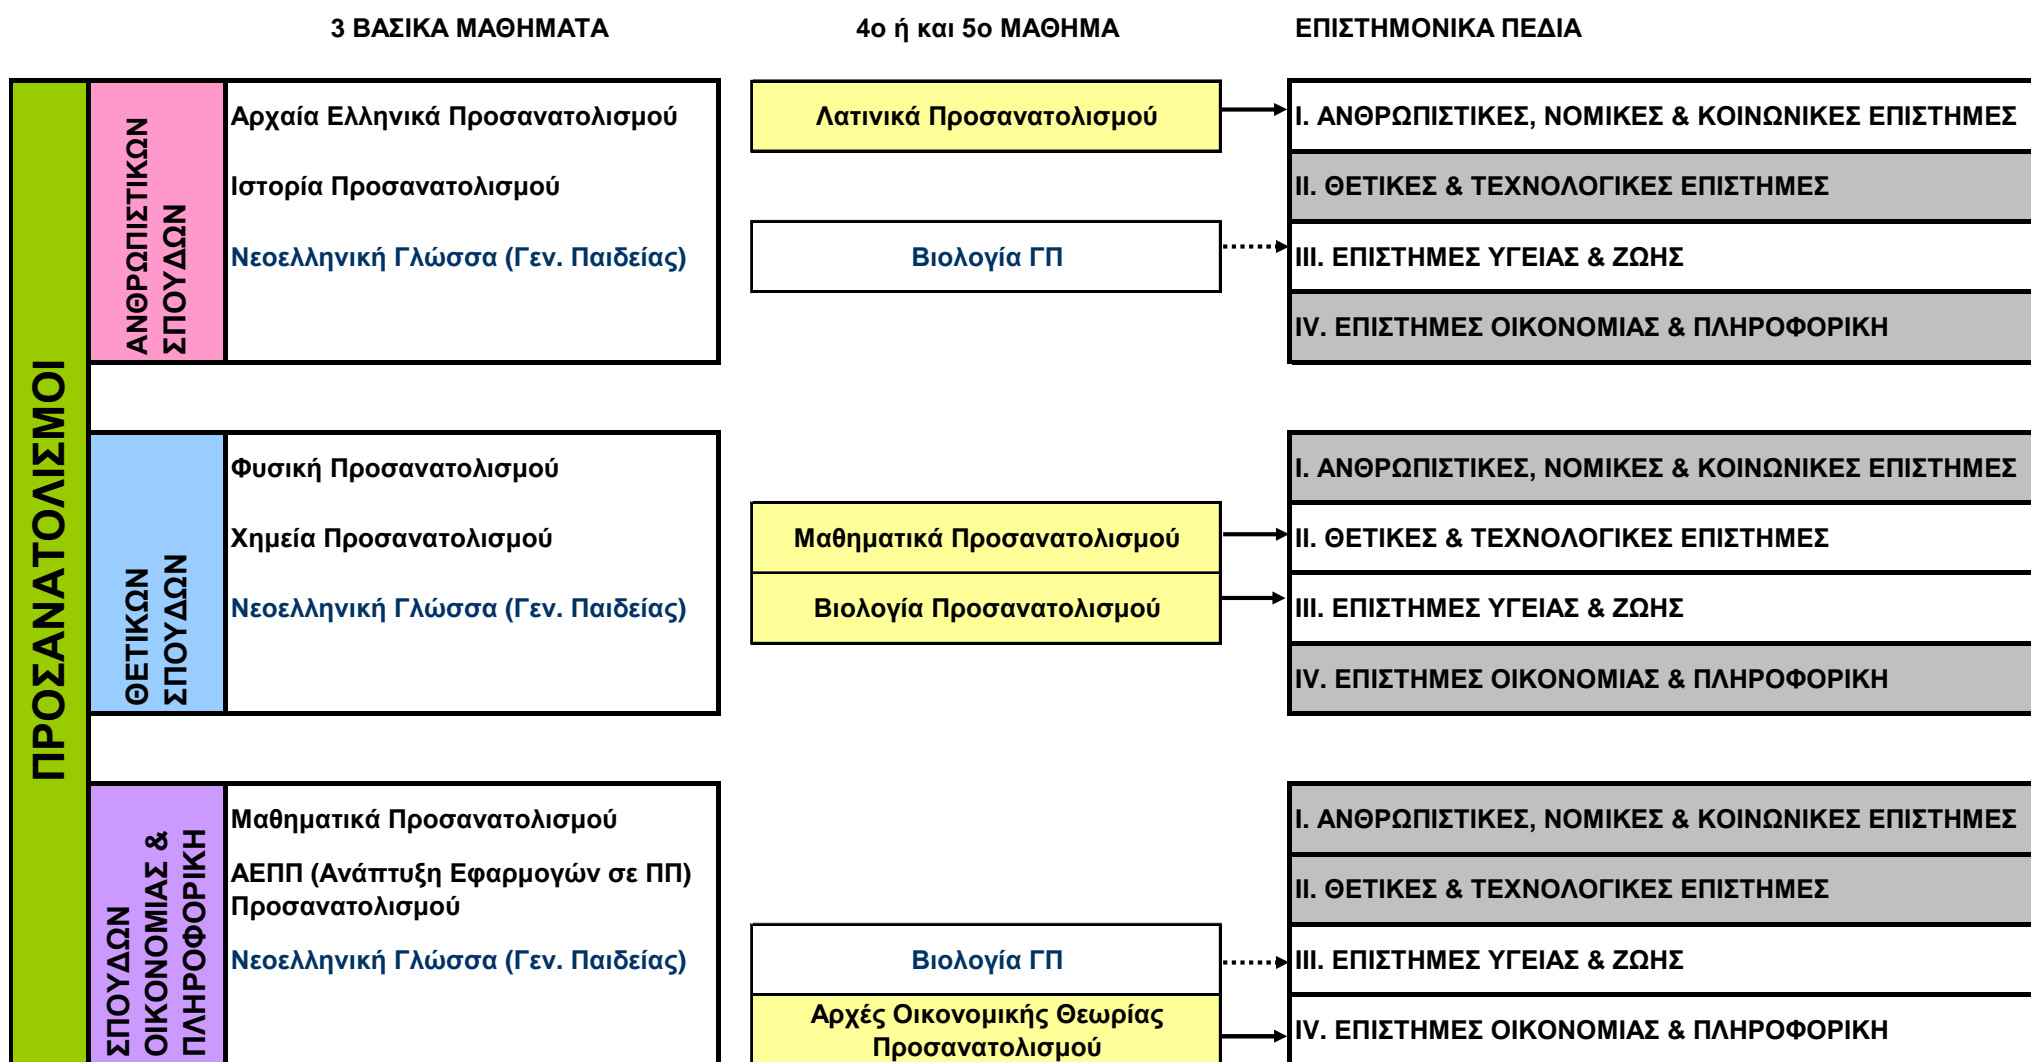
3 ΒΑΣΙΚΑ ΜΑΘΗΜΑΤΑ

4ο ή και 5ο ΜΑΘΗΜΑ

ΕΠΙΣΤΗΜΟΝΙΚΑ ΠΕΔΙΑ

ΠΡΟΣΑΝΑΤΟΛΙΣΜΟΙ

ΑΝΘΡΩΠΙΣΤΙΚΩΝ ΣΠΟΥΔΩΝ

Αρχαία Ελληνικά Προσανατολισμού

Ιστορία Προσανατολισμού

Νεοελληνική Γλώσσα (Γεν. Παιδείας)

Λατινικά Προσανατολισμού

Βιολογία ΓΠ

I. ΑΝΘΡΩΠΙΣΤΙΚΕΣ, ΝΟΜΙΚΕΣ & ΚΟΙΝΩΝΙΚΕΣ ΕΠΙΣΤΗΜΕΣ

II. ΘΕΤΙΚΕΣ & ΤΕΧΝΟΛΟΓΙΚΕΣ ΕΠΙΣΤΗΜΕΣ

III. ΕΠΙΣΤΗΜΕΣ ΥΓΕΙΑΣ & ΖΩΗΣ

IV. ΕΠΙΣΤΗΜΕΣ ΟΙΚΟΝΟΜΙΑΣ & ΠΛΗΡΟΦΟΡΙΚΗ

ΘΕΤΙΚΩΝ ΣΠΟΥΔΩΝ

Φυσική Προσανατολισμού

Χημεία Προσανατολισμού

Νεοελληνική Γλώσσα (Γεν. Παιδείας)

Μαθηματικά Προσανατολισμού

Βιολογία Προσανατολισμού

I. ΑΝΘΡΩΠΙΣΤΙΚΕΣ, ΝΟΜΙΚΕΣ & ΚΟΙΝΩΝΙΚΕΣ ΕΠΙΣΤΗΜΕΣ

II. ΘΕΤΙΚΕΣ & ΤΕΧΝΟΛΟΓΙΚΕΣ ΕΠΙΣΤΗΜΕΣ

III. ΕΠΙΣΤΗΜΕΣ ΥΓΕΙΑΣ & ΖΩΗΣ

IV. ΕΠΙΣΤΗΜΕΣ ΟΙΚΟΝΟΜΙΑΣ & ΠΛΗΡΟΦΟΡΙΚΗ

ΣΠΟΥΔΩΝ ΟΙΚΟΝΟΜΙΑΣ & ΠΛΗΡΟΦΟΡΙΚΗ

Μαθηματικά Προσανατολισμού

ΑΕΠΠ (Ανάπτυξη Εφαρμογών σε ΠΠ) Προσανατολισμού

Νεοελληνική Γλώσσα (Γεν. Παιδείας)

Βιολογία ΓΠ

Αρχές Οικονομικής Θεωρίας Προσανατολισμού

I. ΑΝΘΡΩΠΙΣΤΙΚΕΣ, ΝΟΜΙΚΕΣ & ΚΟΙΝΩΝΙΚΕΣ ΕΠΙΣΤΗΜΕΣ

II. ΘΕΤΙΚΕΣ & ΤΕΧΝΟΛΟΓΙΚΕΣ ΕΠΙΣΤΗΜΕΣ

III. ΕΠΙΣΤΗΜΕΣ ΥΓΕΙΑΣ & ΖΩΗΣ

IV. ΕΠΙΣΤΗΜΕΣ ΟΙΚΟΝΟΜΙΑΣ & ΠΛΗΡΟΦΟΡΙΚΗ